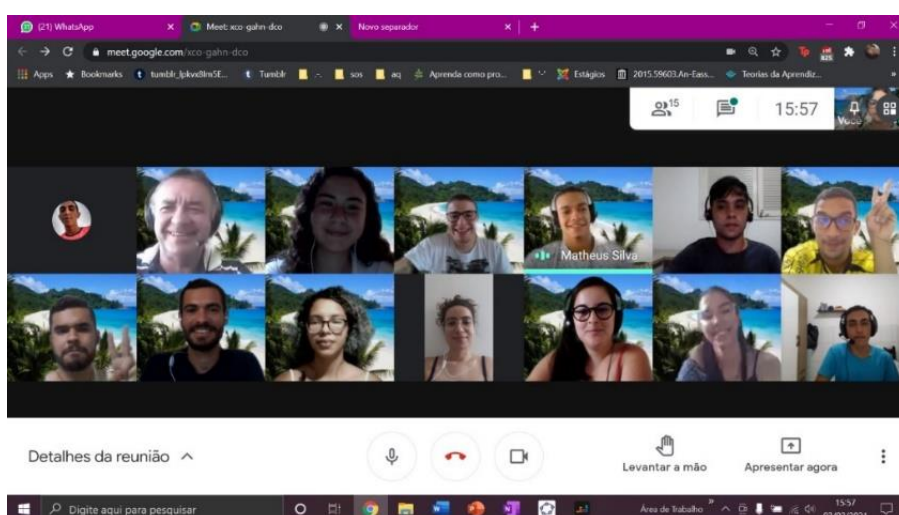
(21) WhatsApp
Meet: xco-gahn-dco
Novo separador
meet.google.com/xco-gahn-dco
Apps Bookmarks tumblr_lpkw8lrx5E... Tumblr sos aq Aprenda como pro... Estágios 2015.59603.An-Eass... Teorias da Aprendiz...
15
15:57
Você
Matheus Silva
Detalhes da reunião
Levantar a mão
Apresentar agora
Digite aqui para pesquisar
Área de Trabalho
15:57